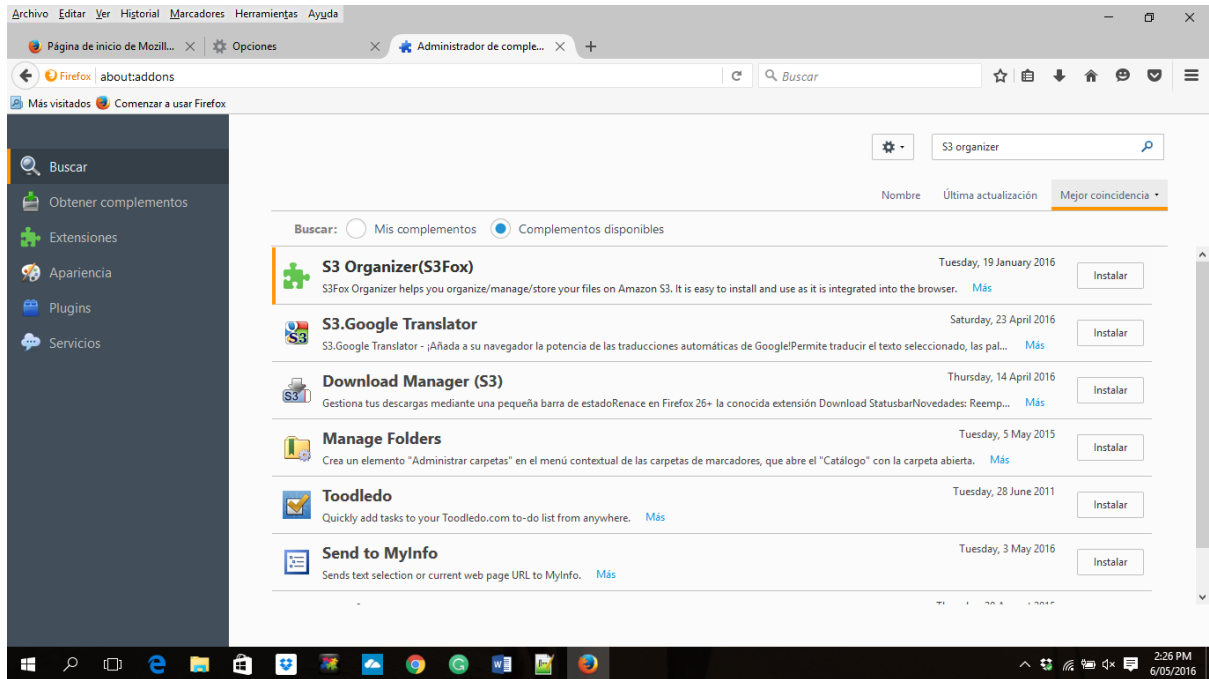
Archivo Editar Ver Historial Marcadores Herramientas Ayuda

Página de inicio de Mozill... Opciones Administrador de comple...

Firefox about:addons

Buscar

Más visitados Comenzar a usar Firefox

Buscar

Obtener complementos

Extensiones

Apariencia

Plugins

Servicios

S3 organizer

Nombre Última actualización Mejor coincidencia

Buscar: Mis complementos Complementos disponibles

S3 Organizer(S3Fox)
Tuesday, 19 January 2016
S3Fox Organizer helps you organize/manage/store your files on Amazon S3. It is easy to install and use as it is integrated into the browser. Más
Instalar

S3.Google Translator
Saturday, 23 April 2016
S3.Google Translator - ¡Añada a su navegador la potencia de las traducciones automáticas de Google!Permite traducir el texto seleccionado, las pal... Más
Instalar

Download Manager (S3)
Thursday, 14 April 2016
Gestiona tus descargas mediante una pequeña barra de estadoRenace en Firefox 26+ la conocida extensión Download StatusbarNovedades: Reemp... Más
Instalar

Manage Folders
Tuesday, 5 May 2015
Crea un elemento "Administrar carpetas" en el menú contextual de las carpetas de marcadores, que abre el "Catálogo" con la carpeta abierta. Más
Instalar

Toodledo
Tuesday, 28 June 2011
Quickly add tasks to your Toodledo.com to-do list from anywhere. Más
Instalar

Send to MyInfo
Tuesday, 3 May 2016
Sends text selection or current web page URL to MyInfo. Más
Instalar

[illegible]

2:26 PM
6/05/2016